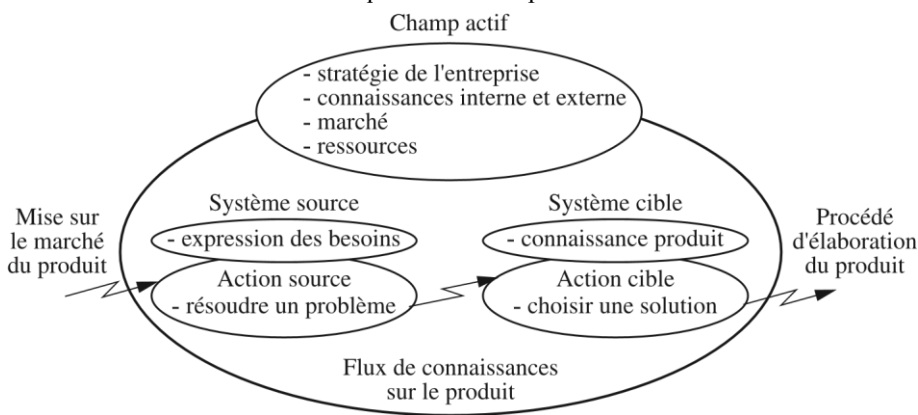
Champ actif

- stratégie de l'entreprise
- connaissances interne et externe
- marché
- ressources

Mise sur le marché du produit

Système source

- expression des besoins

Action source
- résoudre un problème

Système cible

- connaissance produit

Action cible
- choisir une solution

Procédé d'élaboration du produit

Flux de connaissances sur le produit